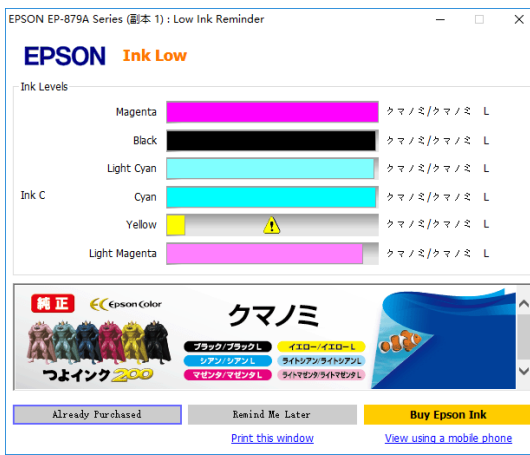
EPSON EP-879A Series (副本 1) : Low Ink Reminder

EPSON Ink Low

Ink Levels

Magenta クマノミ/クマノミ L

Black クマノミ/クマノミ L

Light Cyan クマノミ/クマノミ L

Ink C

Cyan クマノミ/クマノミ L

Yellow クマノミ/クマノミ L

Light Magenta クマノミ/クマノミ L

純正 Epson Color クマノミ

つよインク200

ブラック/ブラックL イエロー/イエローL

シアン/シアンL ライトシアン/ライトシアンL

マゼンタ/マゼンタL ライトマゼンタ/ライトマゼンタL

Already Purchased Remind Me Later Buy Epson Ink

Print this window View using a mobile phone